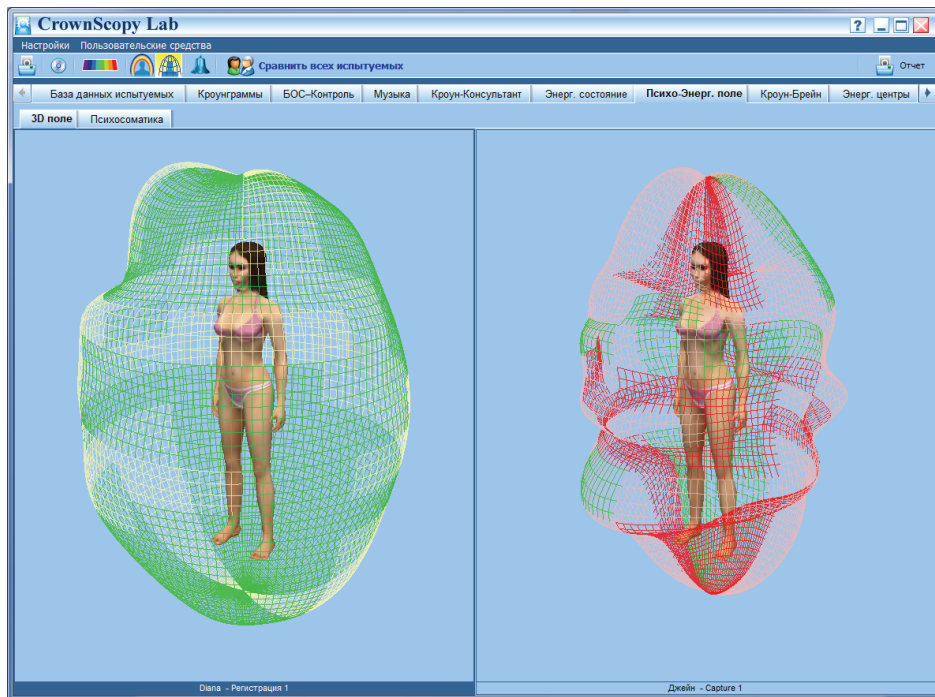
CrownScopy Lab

Настройки Пользовательские средства

Сравнить всех испытуемых

Отчет

База данных испытуемых | Кроунграммы | БОС–Контроль | Музыка | Кроун-Консультант | Энерг. состояние | Психо-Энерг. поле | Кроун-Брейн | Энерг. центры

3D поле | Психосоматика

Diana - Регистрация 1

Джейн - Capture 1